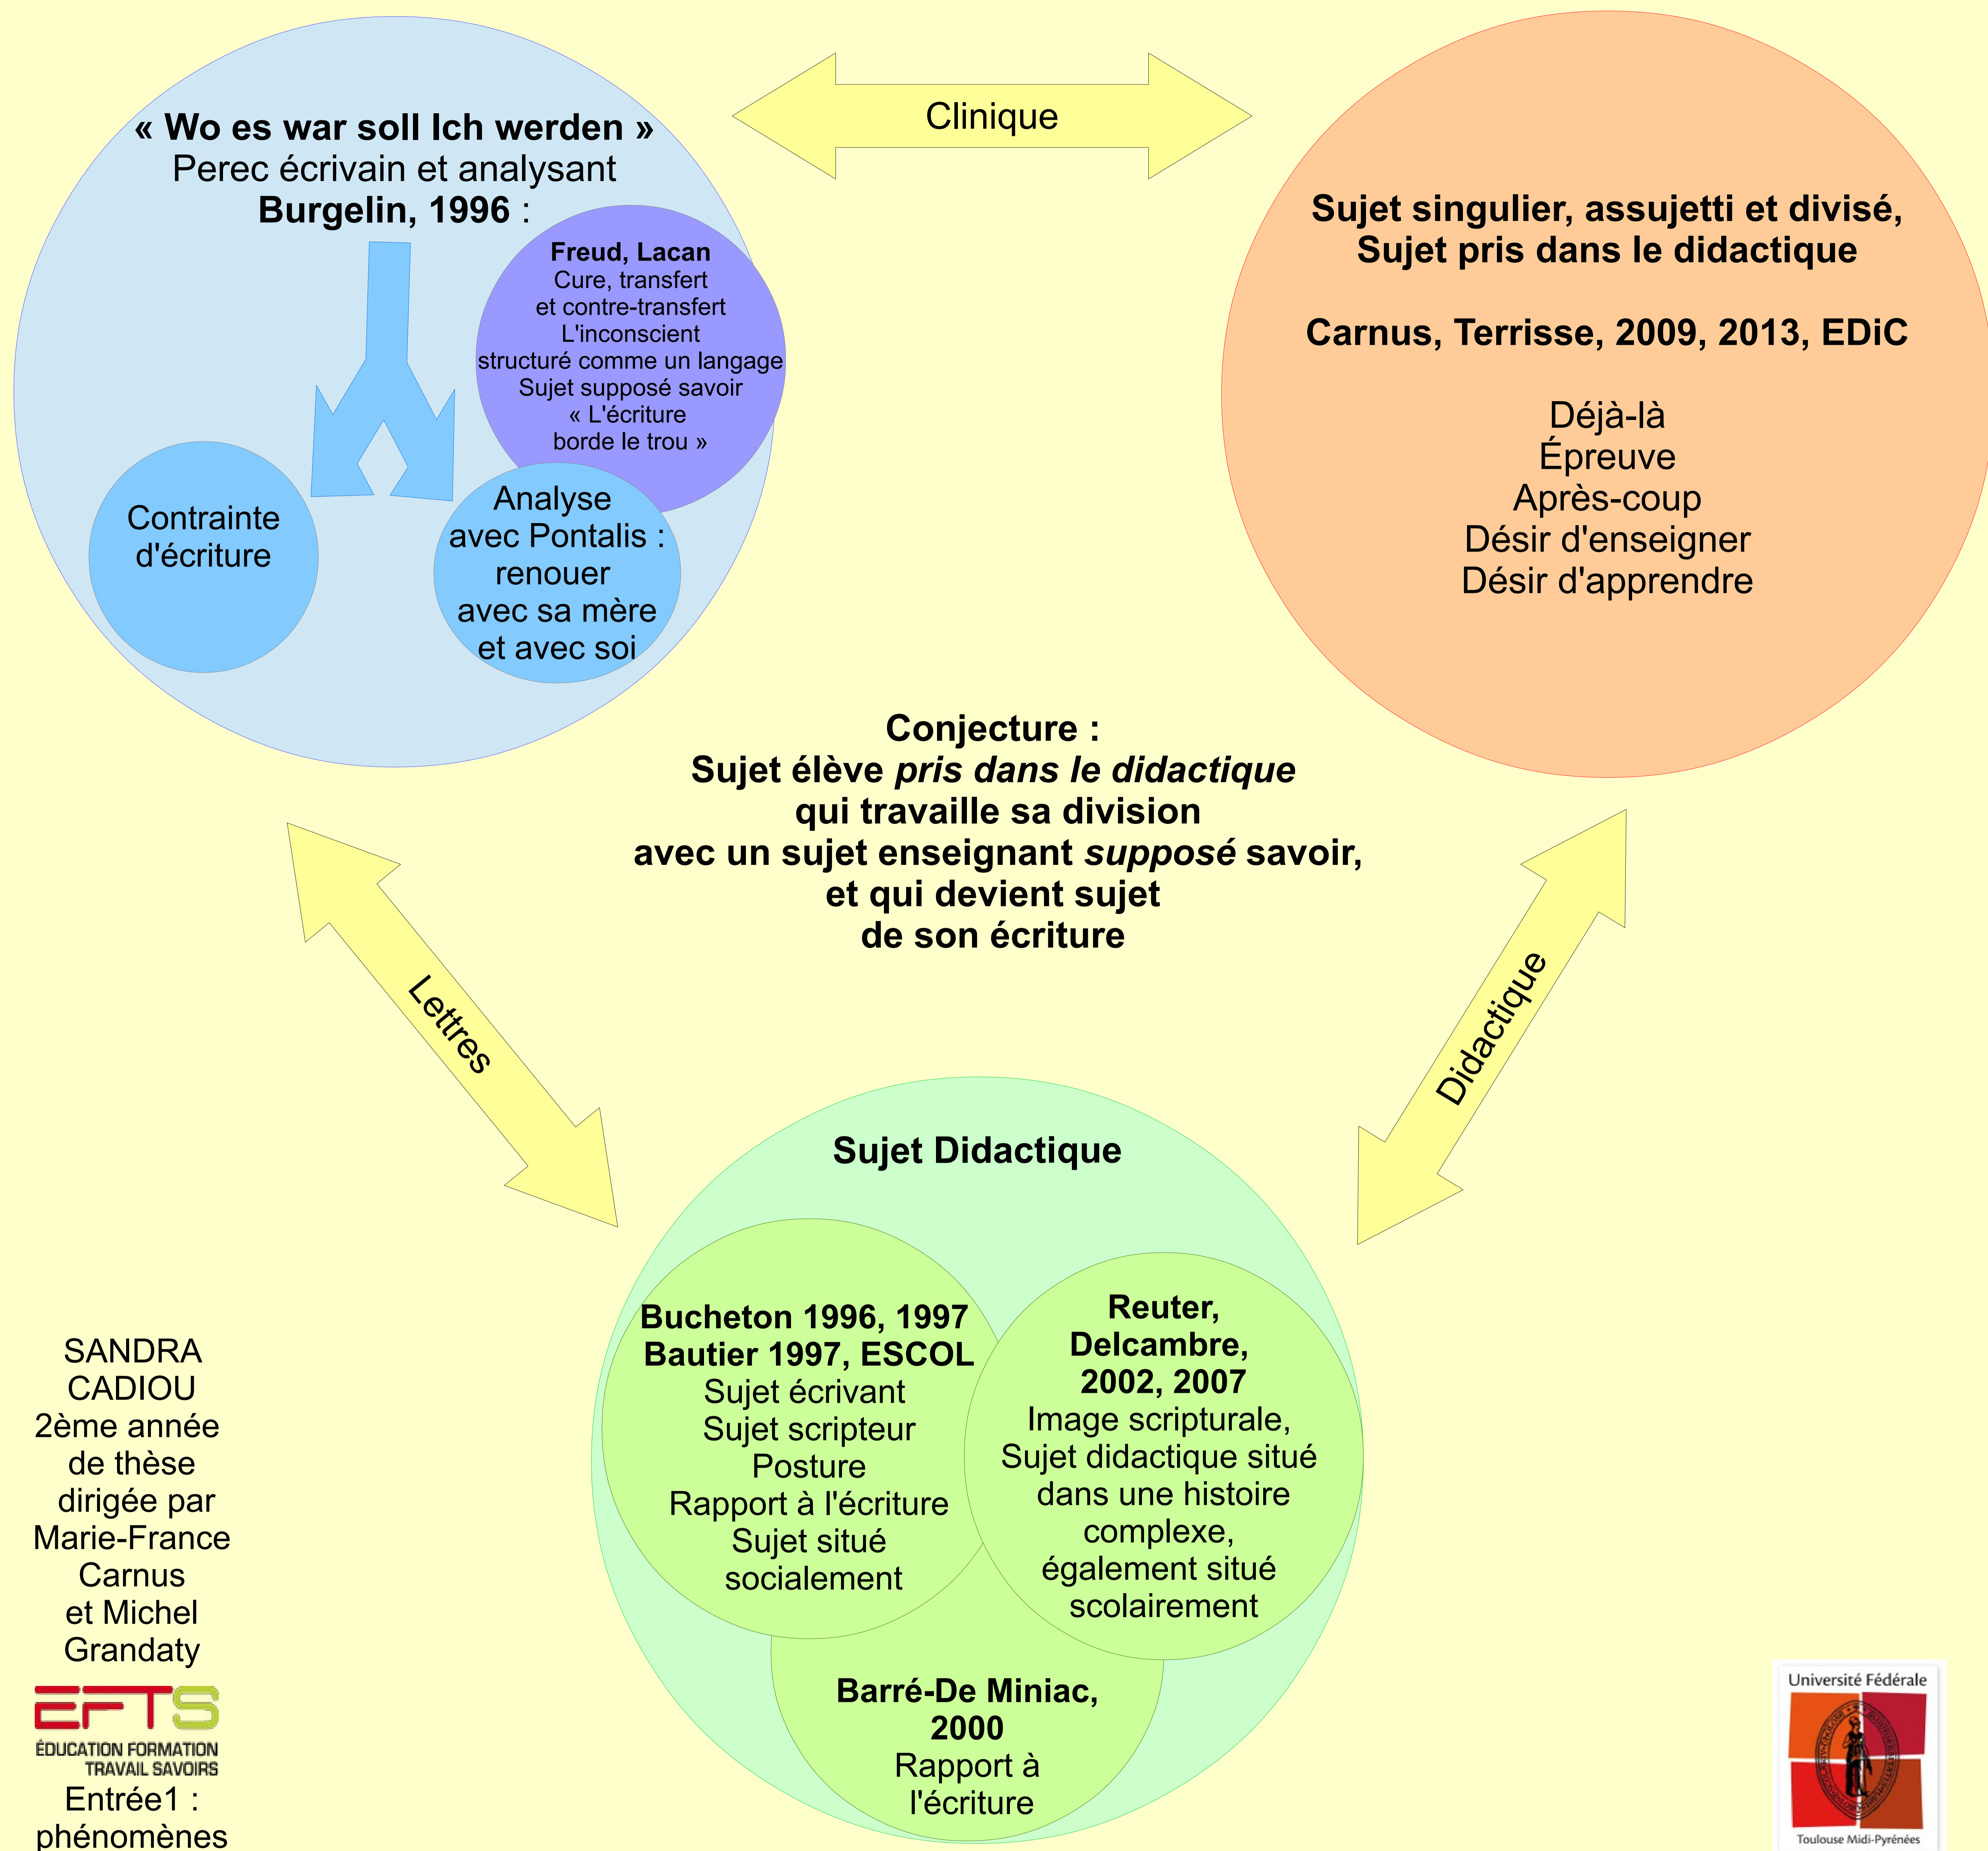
« Wo es war soll Ich werden »
Perec écrivain et analysant
Burgelin, 1996 :

Freud, Lacan
Cure, transfert et contre-transfert
L'inconscient structuré comme un langage
Sujet supposé savoir
« L'écriture borde le trou »

Contrainte d'écriture

Analyse avec Pontalis : renouer avec sa mère et avec soi

Clinique

Sujet singulier, assujetti et divisé,
Sujet pris dans le didactique

Carnus, Terrisse, 2009, 2013, EDiC

Déjà-là
Épreuve
Après-coup
Désir d'enseigner
Désir d'apprendre

Conjecture :
Sujet élève *pris dans le didactique*
qui travaille sa division
avec un sujet enseignant *supposé* savoir,
et qui devient sujet
de son écriture

Lettres

Didactique

Sujet Didactique

Bucheton 1996, 1997
Bautier 1997, ESCOL
Sujet écrivant
Sujet scripteur
Posture
Rapport à l'écriture
Sujet situé socialement

Reuter, Delcambre, 2002, 2007
Image scripturale,
Sujet didactique situé dans une histoire complexe,
également situé scolairement

Barré-De Miniac, 2000
Rapport à l'écriture

SANDRA CADIOU
2ème année de thèse
dirigée par Marie-France Carnus
et Michel Grandaty

EFTS
ÉDUCATION FORMATION TRAVAIL SAVOIRS

Entrée1 :
phénomènes

Université Fédérale
Toulouse Midi-Pyrénées